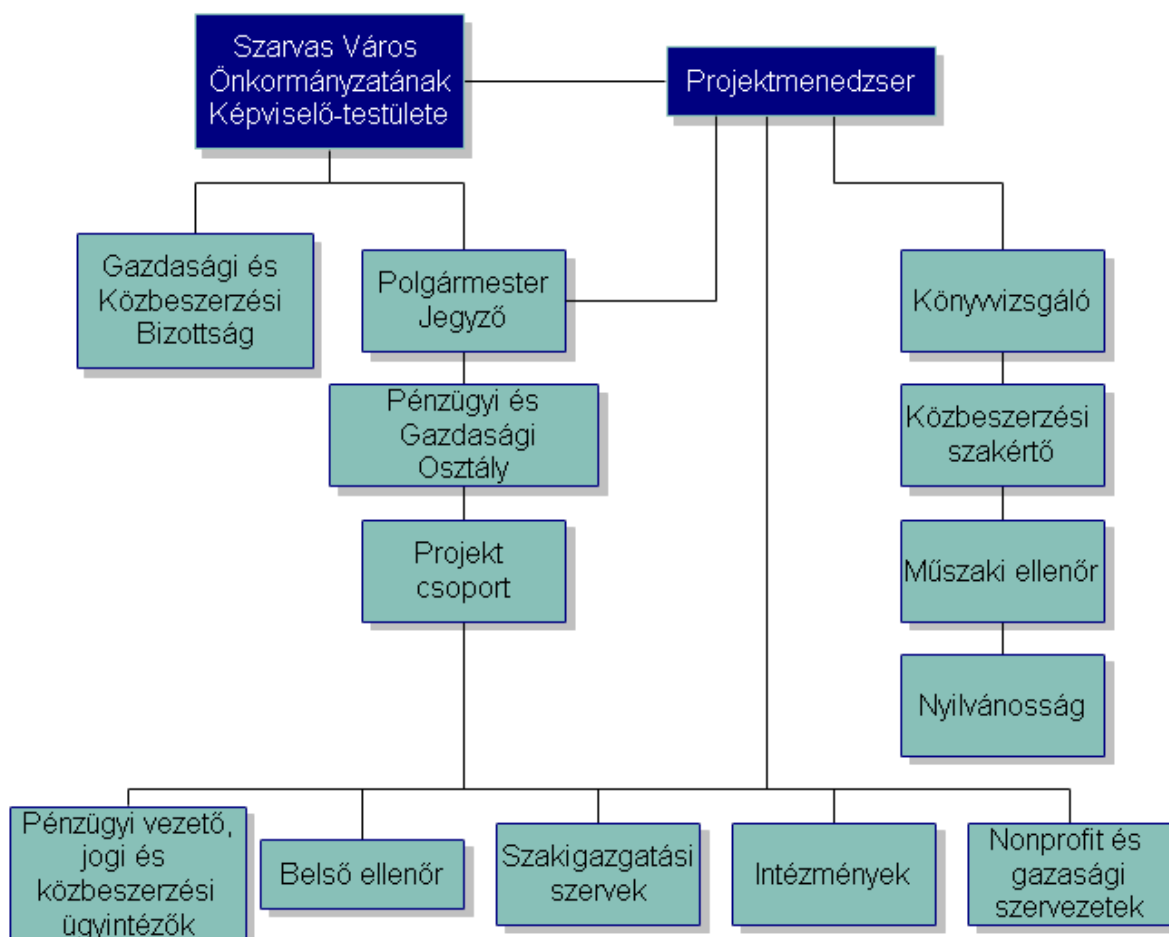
Szarvas Város Önkormányzatának Képviselő-testülete

Projektmenedzser

Gazdasági és Közbeszerzési Bizottság

Polgármester Jegyző

Könyvvizsgáló

Pénzügyi és Gazdasági Osztály

Közbeszerzési szakértő

Projekt csoport

Műszaki ellenőr

Nyilvánosság

Pénzügyi vezető, jogi és közbeszerzési ügyintézők

Belső ellenőr

Szakigazgatási szervek

Intézmények

Nonprofit és gazasági szervezetek